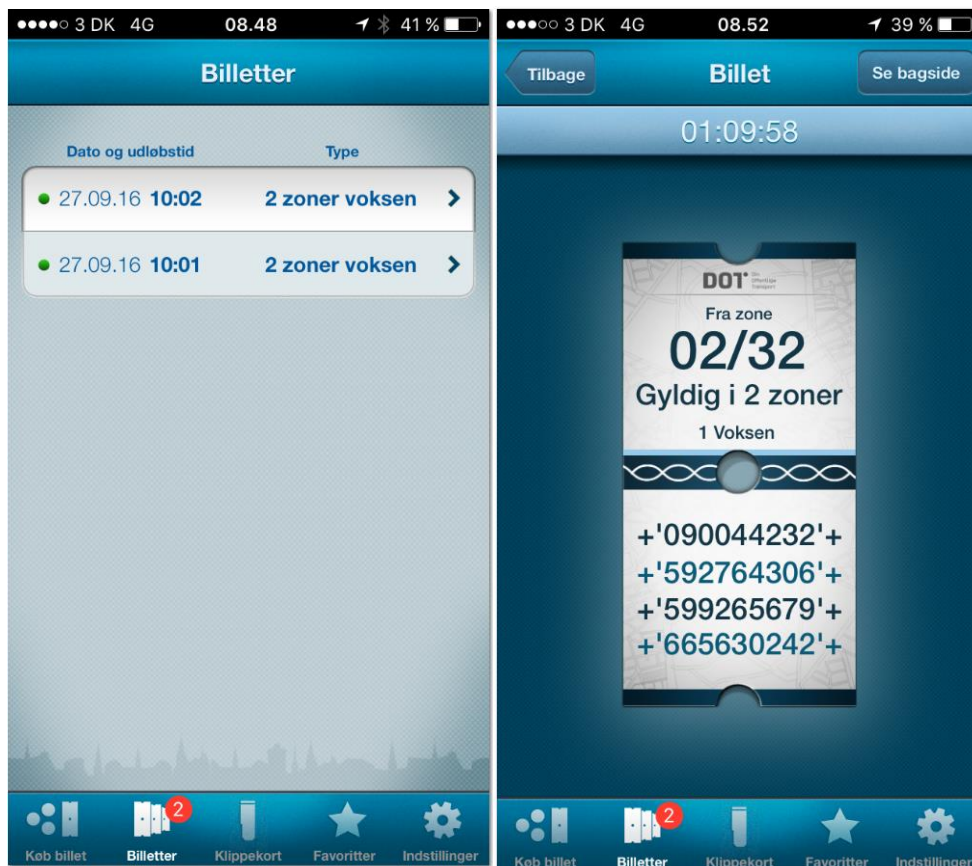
●●●●○ 3 DK 4G 08.48 41 %

Billetter

Dato og udløbstid Type

27.09.16 10:02 2 zoner voksen

27.09.16 10:01 2 zoner voksen

Køb billet Billetter 2 Klippekort Favoritter Indstillinger

●●●○○ 3 DK 4G 08.52 39 %

Tilbage Billet Se bagside

01:09:58

DOT Din Offentlige Transport

Fra zone

02/32

Gyldig i 2 zoner

1 Voksen

+'090044232'+
+'592764306'+
+'599265679'+
+'665630242'+

Køb billet Billetter 2 Klippekort Favoritter Indstillinger